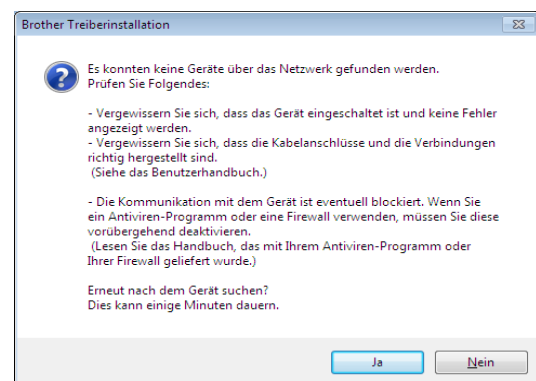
Brother Treiberinstallation

Es konnten keine Geräte über das Netzwerk gefunden werden.
Prüfen Sie Folgendes:

- Vergewissern Sie sich, dass das Gerät eingeschaltet ist und keine Fehler angezeigt werden.
- Vergewissern Sie sich, dass die Kabelanschlüsse und die Verbindungen richtig hergestellt sind.
(Siehe das Benutzerhandbuch.)

- Die Kommunikation mit dem Gerät ist eventuell blockiert. Wenn Sie ein Antiviren-Programm oder eine Firewall verwenden, müssen Sie diese vorübergehend deaktivieren.
(Lesen Sie das Handbuch, das mit Ihrem Antiviren-Programm oder Ihrer Firewall geliefert wurde.)

Erneut nach dem Gerät suchen?
Dies kann einige Minuten dauern.

Ja

Nein